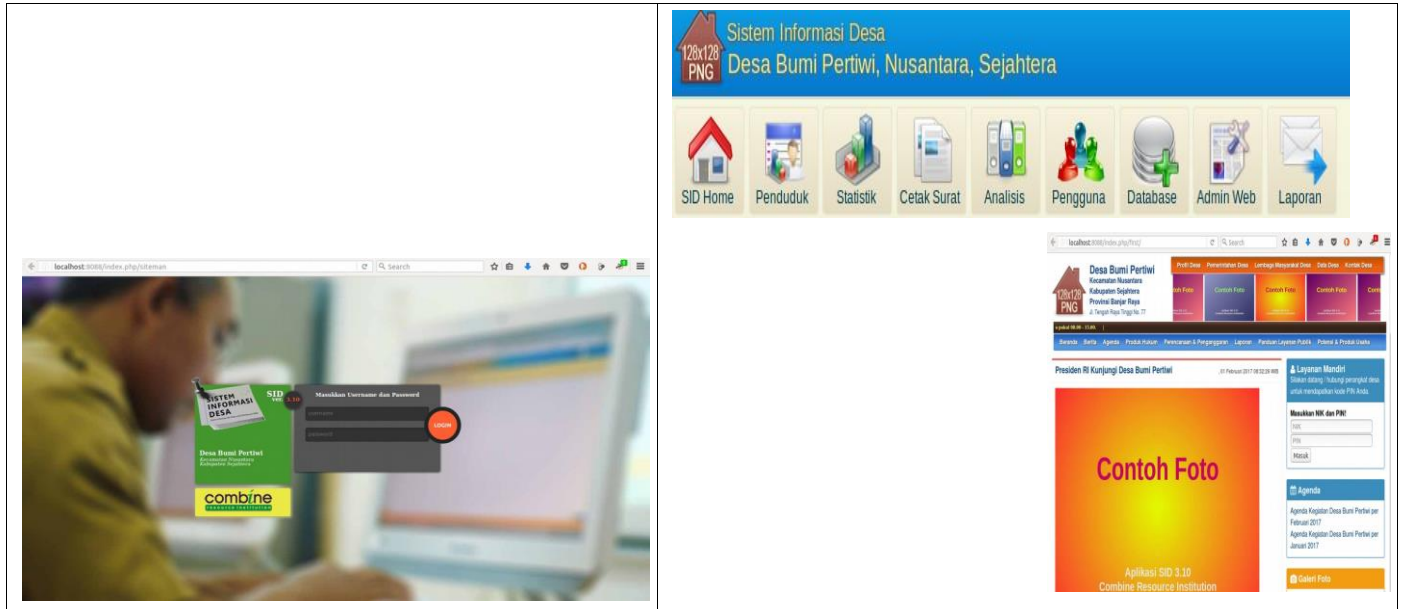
localhost:8080/index.php/siteman

Search

SISTEM INFORMASI DESA

SID ver 3.10

Masukkan Username dan Password

username

password

LOGIN

Desa Bumi Pertiwi
Kecamatan Nusantara
Kabupaten Sejahtera

combine
resource institution

128x128 PNG

Sistem Informasi Desa
Desa Bumi Pertiwi, Nusantara, Sejahtera

SID Home | Penduduk | Statistik | Cetak Surat | Analisis | Pengguna | Database | Admin Web | Laporan

localhost:8080/index.php/first/

Search

128x128 PNG

Desa Bumi Pertiwi
Kecamatan Nusantara
Kabupaten Sejahtera
Provinsi Banjar Raya
Jl. Tengah Raya Tinggi No. 77

Profil Desa | Pemerintahan Desa | Lembaga Masyarakat Desa | Data Desa | Kontak Desa

Contoh Foto | Contoh Foto | Contoh Foto | Contoh Foto

Beranda | Berita | Agenda | Produk Hukum | Perencanaan & Penganggaran | Laporan | Panduan Layanan Publik | Potensi & Produk Usaha

Presiden RI Kunjungi Desa Bumi Pertiwi

01 Februari 2017 08:52:20 WIB

Contoh Foto

Aplikasi SID 3.10
Combine Resource Institution

Layanan Mandiri
Silakan datang / hubungi perangkat desa untuk mendapatkan kode PIN Anda.

Masukkan NIK dan PIN!

NIK

PIN

Masuk

Agenda

Agenda Kegiatan Desa Bumi Pertiwi per Februari 2017

Agenda Kegiatan Desa Bumi Pertiwi per Januari 2017

Galeri Foto